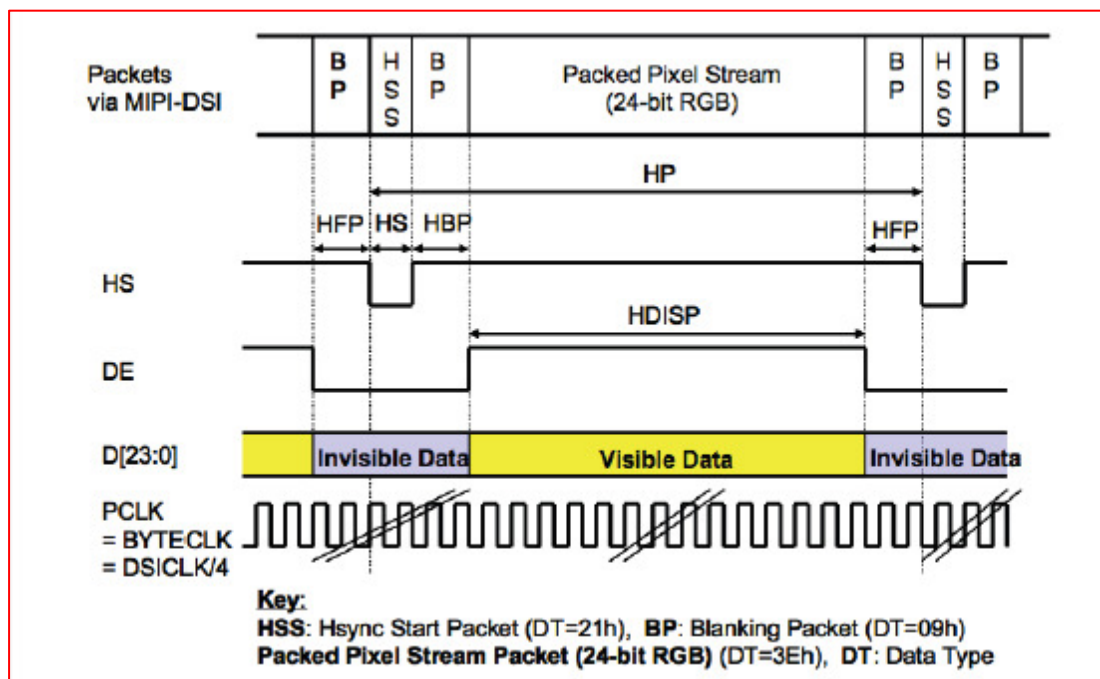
Packets via MIPI-DSI

BP HSS BP Packed Pixel Stream (24-bit RGB) BP HSS BP

HP

HFP HS HBP HFP

HS

HDISP

DE

D[23:0] Invisible Data Visible Data Invisible Data

PCLK = BYTECLK = DSICLK/4

Key:
HSS: Hsync Start Packet (DT=21h), BP: Blanking Packet (DT=09h)
Packed Pixel Stream Packet (24-bit RGB) (DT=3Eh), DT: Data Type